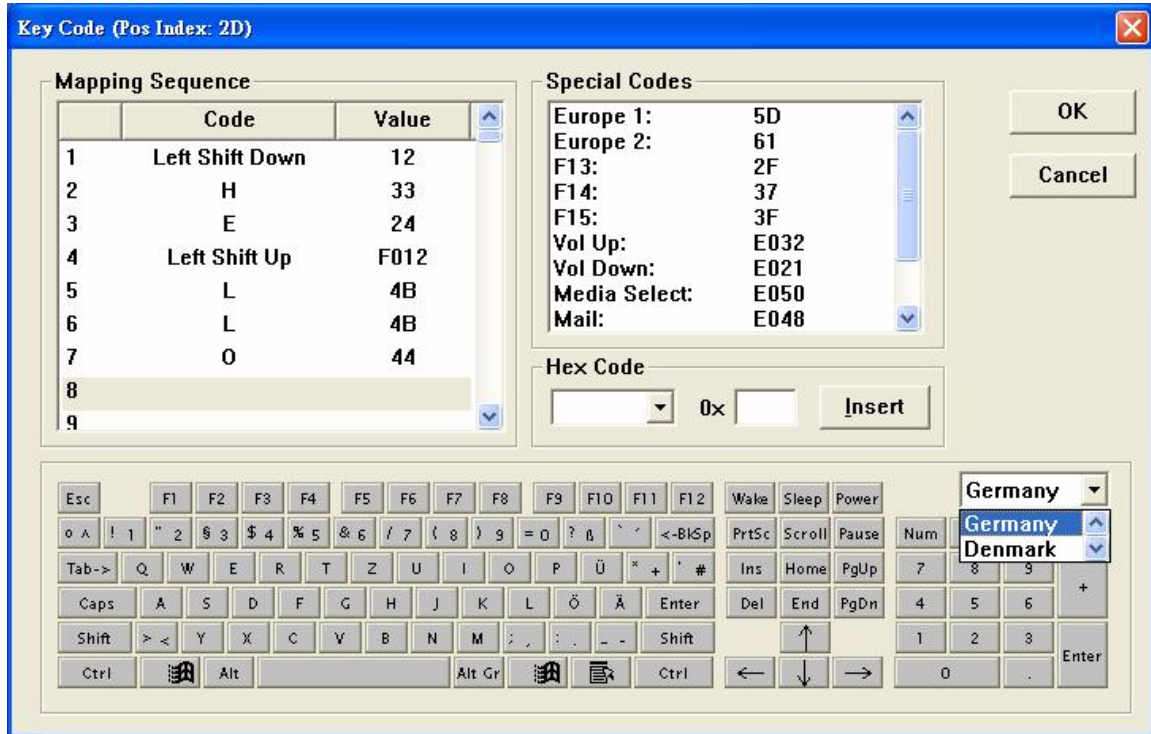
Key Code (Pos Index: 2D)

Mapping Sequence

| | Code | Value |
|---|---|---|
| 1 | Left Shift Down | 12 |
| 2 | H | 33 |
| 3 | E | 24 |
| 4 | Left Shift Up | F012 |
| 5 | L | 4B |
| 6 | L | 4B |
| 7 | O | 44 |
| 8 | | |
| 9 | | |

Special Codes

| | |
|---|---|
| Europe 1: | 5D |
| Europe 2: | 61 |
| F13: | 2F |
| F14: | 37 |
| F15: | 3F |
| Vol Up: | E032 |
| Vol Down: | E021 |
| Media Select: | E050 |
| Mail: | E048 |

OK

Cancel

Hex Code

0x

Insert

Esc F1 F2 F3 F4 F5 F6 F7 F8 F9 F10 F11 F12 Wake Sleep Power

° ^ ! 1 " 2 § 3 $ 4 % 5 & 6 / 7 ( 8 ) 9 = 0 ? ß ` ´ <-BkSp PrtSc Scroll Pause Num

Tab-> Q W E R T Z U I O P Ü * + ' # Ins Home PgUp 7 8 9 +

Caps A S D F G H J K L Ö Ä Enter Del End PgDn 4 5 6

Shift > < Y X C V B N M ; , : . _ - Shift ↑ 1 2 3 Enter

Ctrl Alt Alt Gr Ctrl ← ↓ → 0 .

Germany

Germany
Denmark